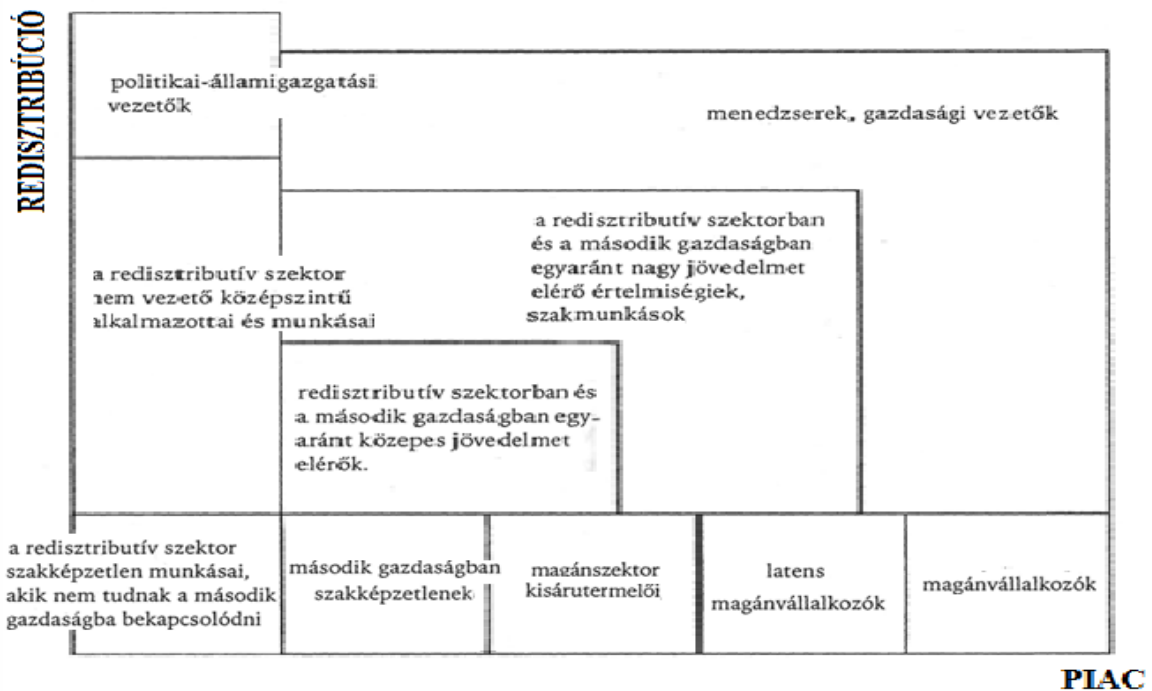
REDISZTRIBÚCIÓ

politikai-államigazgatási vezetők

menedzserek, gazdasági vezetők

a redisztributív szektorban és a második gazdaságban egyaránt nagy jövedelmet elérő értelmiségiek, szakmunkások

a redisztributív szektor nem vezető középszintű alkalmazottai és munkásai

redisztributív szektorban és a második gazdaságban egyaránt közepes jövedelmet elérők.

| a redisztributív szektor szakképzetlen munkásai, akik nem tudnak a második gazdaságba bekapcsolódni | második gazdaságban szakképzetlenek | magánszektor kisárutermelői | latens magánvállalkozók | magánvállalkozók |
|---|---|---|---|---|

PIAC